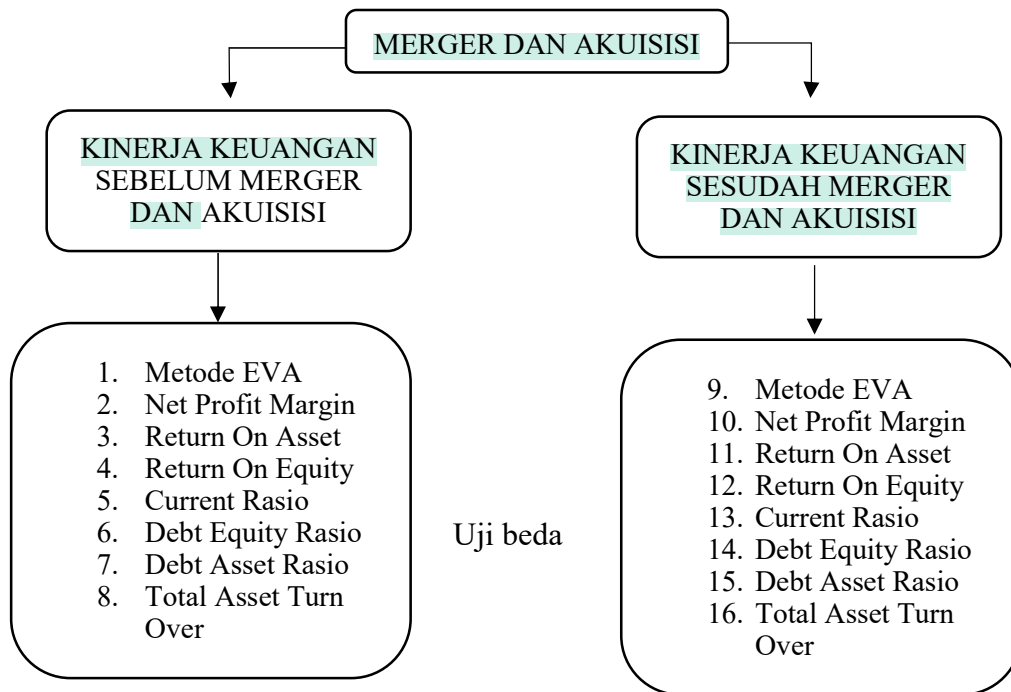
MERGER DAN AKUISISI

KINERJA KEUANGAN SEBELUM MERGER DAN AKUISISI

KINERJA KEUANGAN SESUDAH MERGER DAN AKUISISI

1. Metode EVA
2. Net Profit Margin
3. Return On Asset
4. Return On Equity
5. Current Rasio
6. Debt Equity Rasio
7. Debt Asset Rasio
8. Total Asset Turn Over

Uji beda

9. Metode EVA
10. Net Profit Margin
11. Return On Asset
12. Return On Equity
13. Current Rasio
14. Debt Equity Rasio
15. Debt Asset Rasio
16. Total Asset Turn Over